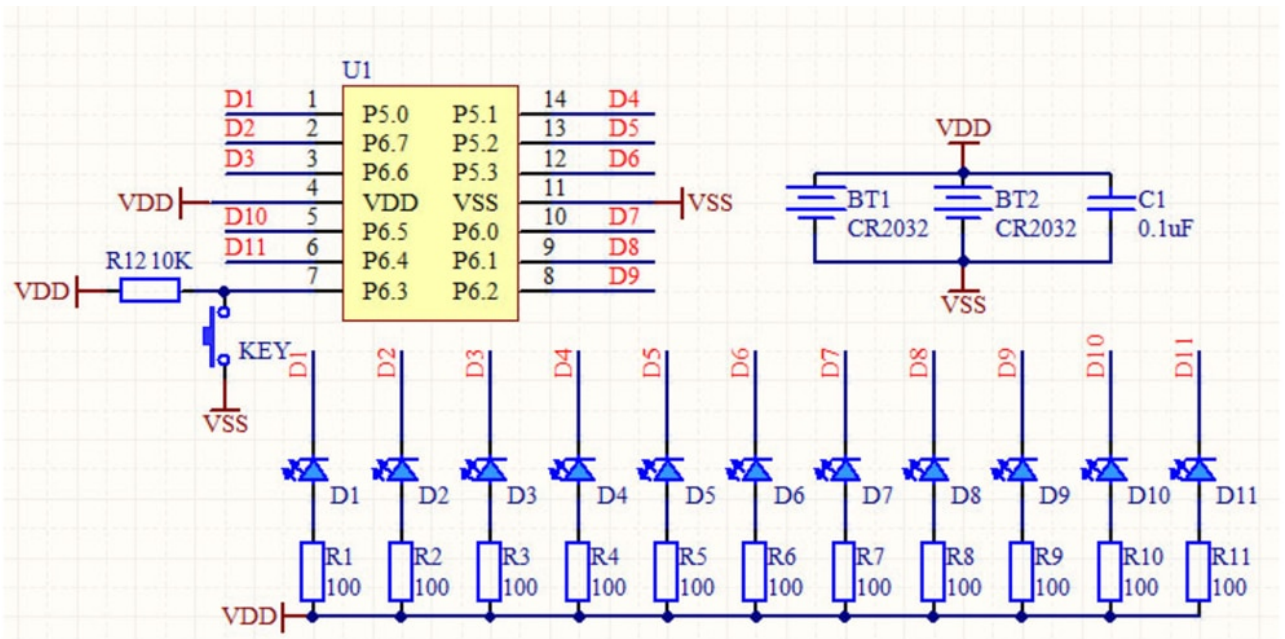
U1

D1 1 P5.0 P5.1 14 D4
D2 2 P6.7 P5.2 13 D5
D3 3 P6.6 P5.3 12 D6
VDD 4 VDD VSS 11 VSS
D10 5 P6.5 P6.0 10 D7
D11 6 P6.4 P6.1 9 D8
R12 10K
VDD 7 P6.3 P6.2 8 D9

VDD
BT1 CR2032
BT2 CR2032
C1 0.1uF
VSS

KEY
VSS

D1 D2 D3 D4 D5 D6 D7 D8 D9 D10 D11

D1 D2 D3 D4 D5 D6 D7 D8 D9 D10 D11

R1 100
R2 100
R3 100
R4 100
R5 100
R6 100
R7 100
R8 100
R9 100
R10 100
R11 100

VDD